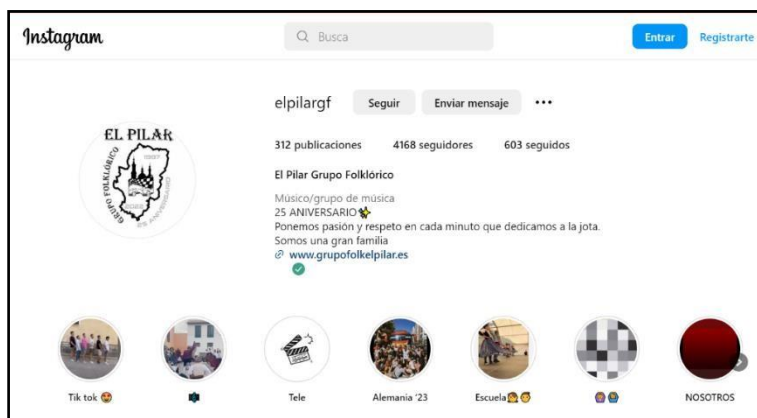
Instagram

Busca

Entrar Registrarte

EL PILAR
GRUPO FOLKLÓRICO

elpilargf Seguir Enviar mensaje ···

312 publicaciones 4168 seguidores 603 seguidos

El Pilar Grupo Folklórico

Músico/grupo de música
25 ANIVERSARIO✨
Ponemos pasión y respeto en cada minuto que dedicamos a la jota.
Somos una gran familia
www.grupofolkelpilar.es

Tik tok 😍

Tele

Alemania '23

Escuela

NOSOTROS